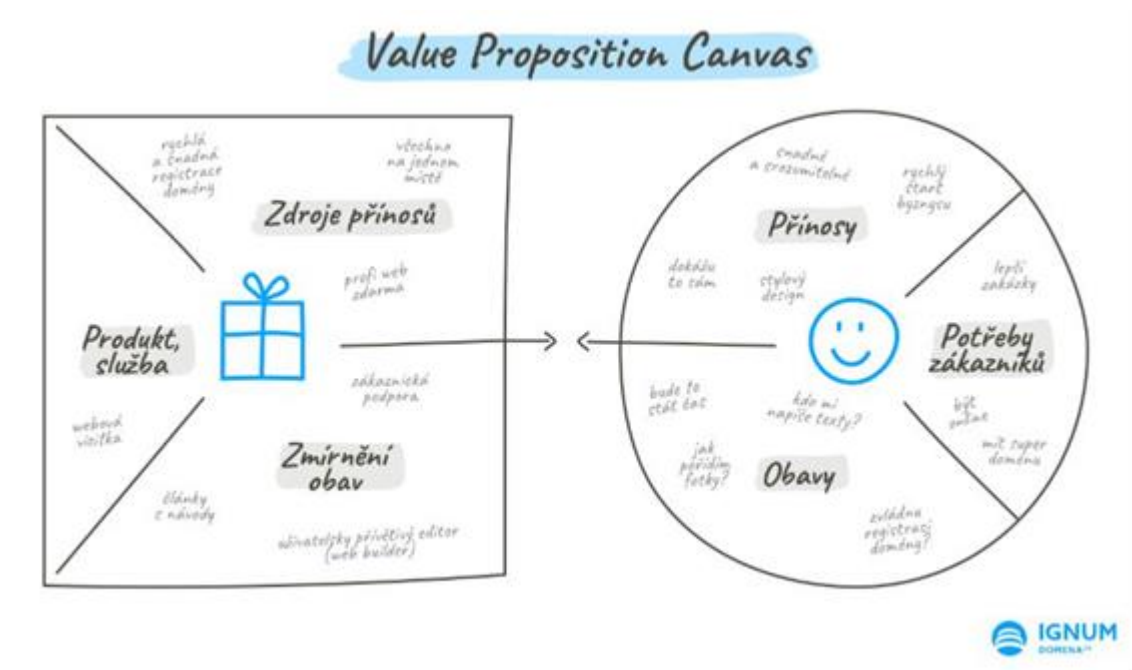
Value Proposition Canvas

rychlá a snadná registrace domény

všechno na jednom místě

Zdroje přínosů

profi web zdarma

Produkt, služba

zákaznická podpora

webová vizitka

Zmírnění obav

články s návody

uživatelsky přívětivý editor (web builder)

snadné a srozumitelné

rychlý start byznysu

Přínosy

dokážu to sám

stylový design

lepší zakázky

Potřeby zákazníků

bude to stát čas

kdo mi napíše texty?

být online

jak pořídím fotky?

Obavy

mít super doménu

zvládnu registraci domény?

IGNUM
DOMENA.CZ